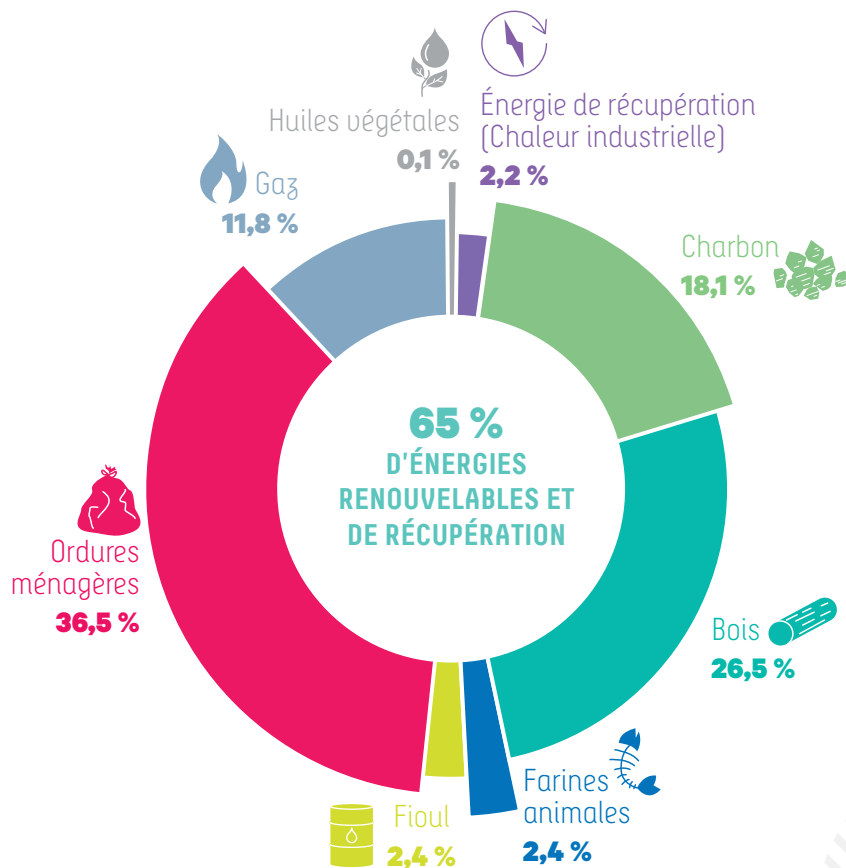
Huiles végétales
0,1 %

Énergie de récupération
(Chaleur industrielle)
2,2 %

Gaz
11,8 %

Charbon
18,1 %

65 %
D'ÉNERGIES RENOUVELABLES ET DE RÉCUPÉRATION

Ordures ménagères
36,5 %

Bois
26,5 %

Farines animales
2,4 %

Fioul
2,4 %